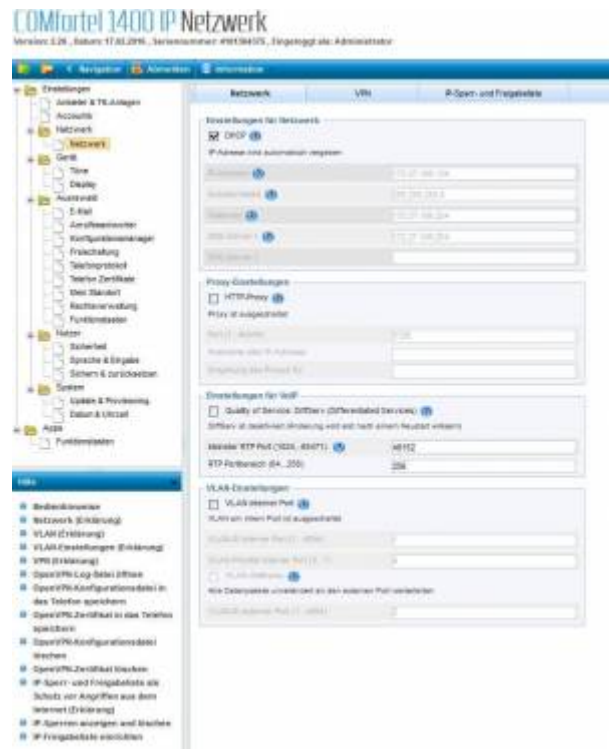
COMfortel 1400 IP Netzwerk

Version: 2.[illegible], Datum: 17.02.2016, Seriennummer: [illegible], Eingeloggt als: Administrator

Navigation Abmelden Information

Einstellungen
Anbieter & TK-Anlagen
Accounts
Netzwerk
Netzwerk
Gerät
Töne
Display
Auswahl
E-Mail
Anrufbeantworter
Konfigurationsmanager
Freischaltung
Telefonprotokoll
Telefon Zertifikate
Mein Standort
Rechteverwaltung
Funktionstasten
Nutzer
Sicherheit
Sprache & Eingabe
Sichern & zurücksetzen
System
Update & Provisioning
Datum & Uhrzeit
Apps
Funktionstasten

Hilfe

Bedienhinweise
Netzwerk (Erklärung)
VLAN (Erklärung)
VLAN-Einstellungen (Erklärung)
VPN (Erklärung)
OpenVPN-Log-Datei öffnen
OpenVPN-Konfigurationsdatei in das Telefon speichern
OpenVPN-Zertifikat in das Telefon speichern
OpenVPN-Konfigurationsdatei löschen
OpenVPN-Zertifikat löschen
IP-Sperr- und Freigabeliste als Schutz vor Angriffen aus dem Internet (Erklärung)
IP-Sperren anzeigen und löschen
IP-Freigabeliste einrichten

| Netzwerk | VPN | IP-Sperr- und Freigabeliste |
|---|---|---|

Einstellungen für Netzwerk
DHCP
IP-Adresse wird automatisch abgefragt
IP-Adresse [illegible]
Subnetzmaske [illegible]
Gateway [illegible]
DNS-Server 1 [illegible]
DNS-Server 2

Proxy-Einstellungen
HTTP-Proxy
Proxy ist ausgeschaltet
Port (1 - 65535) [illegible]
Hostname oder IP-Adresse
Umgehung des Proxys für

Einstellungen für VoIP
Quality of Service: DiffServ (Differentiated Services)
DiffServ ist deaktiviert (Änderung wird erst nach einem Neustart wirksam)
Minimaler RTP Port (1024...65471) 46152
RTP Portbereich (64...255) 256

VLAN-Einstellungen
VLAN interner Port
VLAN am internen Port ist ausgeschaltet
VLAN-ID interner Port (1 - 4094) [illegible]
VLAN-Priorität interner Port (0 - 7) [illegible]
VLAN-Weiterleitung
Alle Datenpakete unverändert an den externen Port weiterleiten
VLAN-ID externer Port (1 - 4094) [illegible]